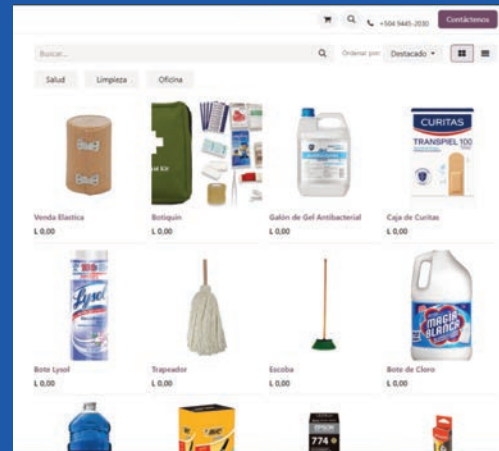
+504 9445-2030 Contáctenos

Buscar... Ordenar por: Destacado

Salud Limpieza Oficina

Venda Elastica
L 0,00

Botiquin
L 0,00

Galón de Gel Antibacterial
L 0,00

CURITAS
TRANSPIEL 100

Caja de Curitas
L 0,00

Lysol

Bote Lysol
L 0,00

Trapeador
L 0,00

Escoba
L 0,00

MAGIA BLANCA

Bote de Cloro
L 0,00

BIC

EPSON
774